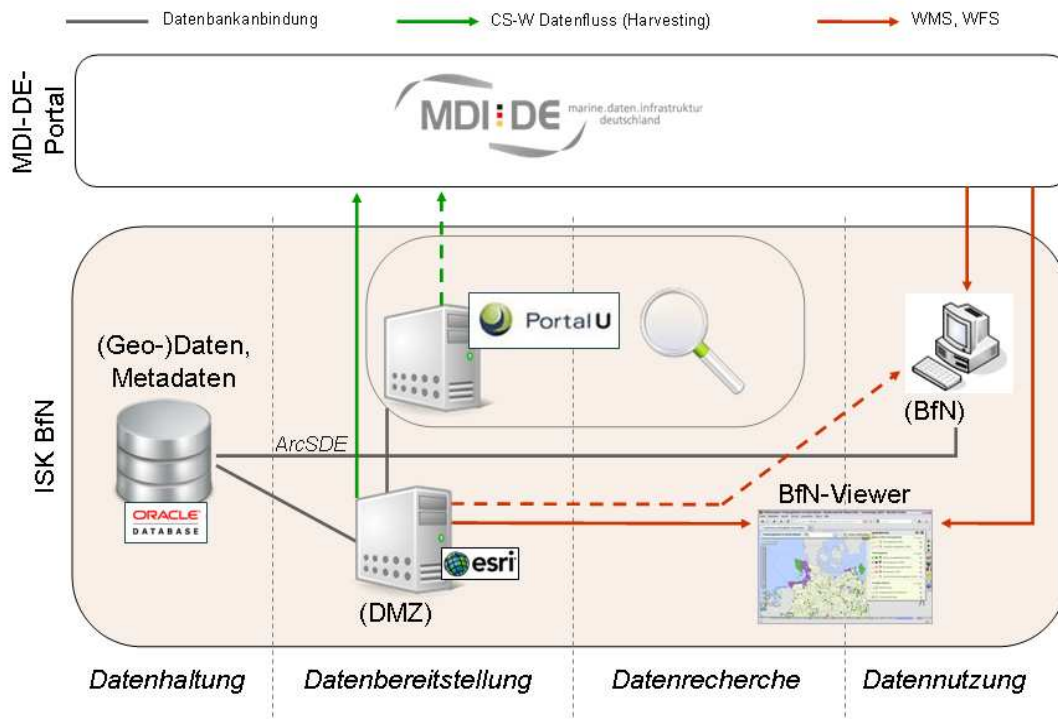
Datenbankanbindung
CS-W Datenfluss (Harvesting)
WMS, WFS

MDI-DE-Portal

MDI:DE marine.daten.infrastruktur deutschland

ISK BfN

(Geo-)Daten, Metadaten

ORACLE DATABASE

ArcSDE

PortalU

(BfN)

BfN-Viewer

esri

(DMZ)

Datenhaltung
Datenbereitstellung
Datenrecherche
Datennutzung